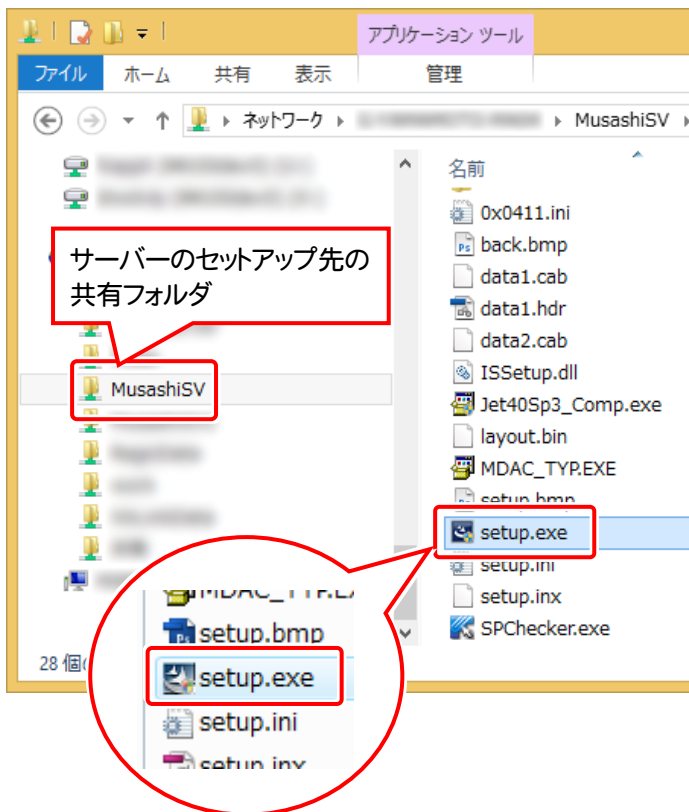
アプリケーション ツール

ファイル ホーム 共有 表示 管理

ネットワーク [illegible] MusashiSV

サーバーのセットアップ先の共有フォルダ

MusashiSV

28 個

名前

0x0411.ini
back.bmp
data1.cab
data1.hdr
data2.cab
ISSetup.dll
Jet40Sp3_Comp.exe
layout.bin
MDAC_TYP.EXE
setup.bmp
setup.exe
setup.ini
setup.inx
SPChecker.exe

MDAC_TYP.EX
setup.bmp
setup.exe
setup.ini
setup.inx